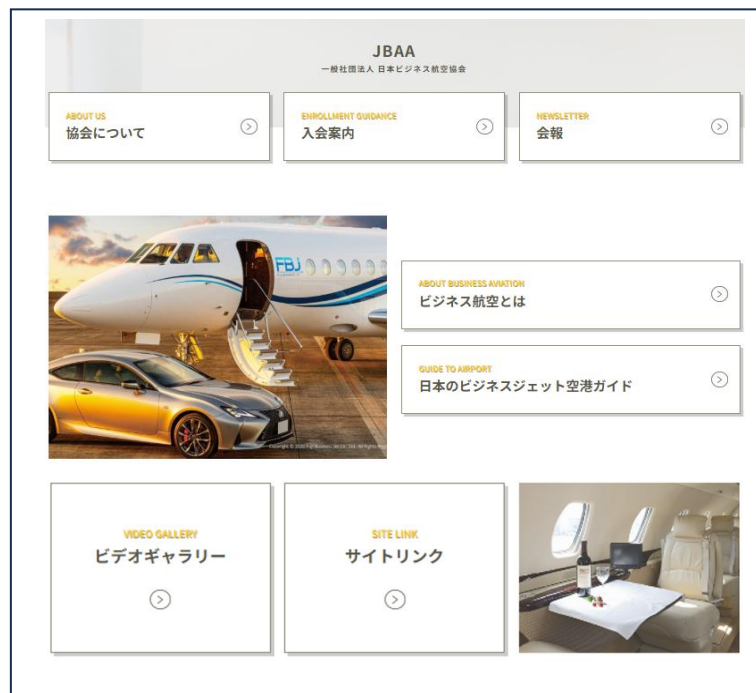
JBAA
一般社団法人 日本ビジネス航空協会

ABOUT US
協会について

ENROLLMENT GUIDANCE
入会案内

NEWSLETTER
会報

FBJ

Copyright © 2020 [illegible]

ABOUT BUSINESS AVIATION
ビジネス航空とは

GUIDE TO AIRPORT
日本のビジネスジェット空港ガイド

VIDEO GALLERY
ビデオギャラリー

SITE LINK
サイトリンク